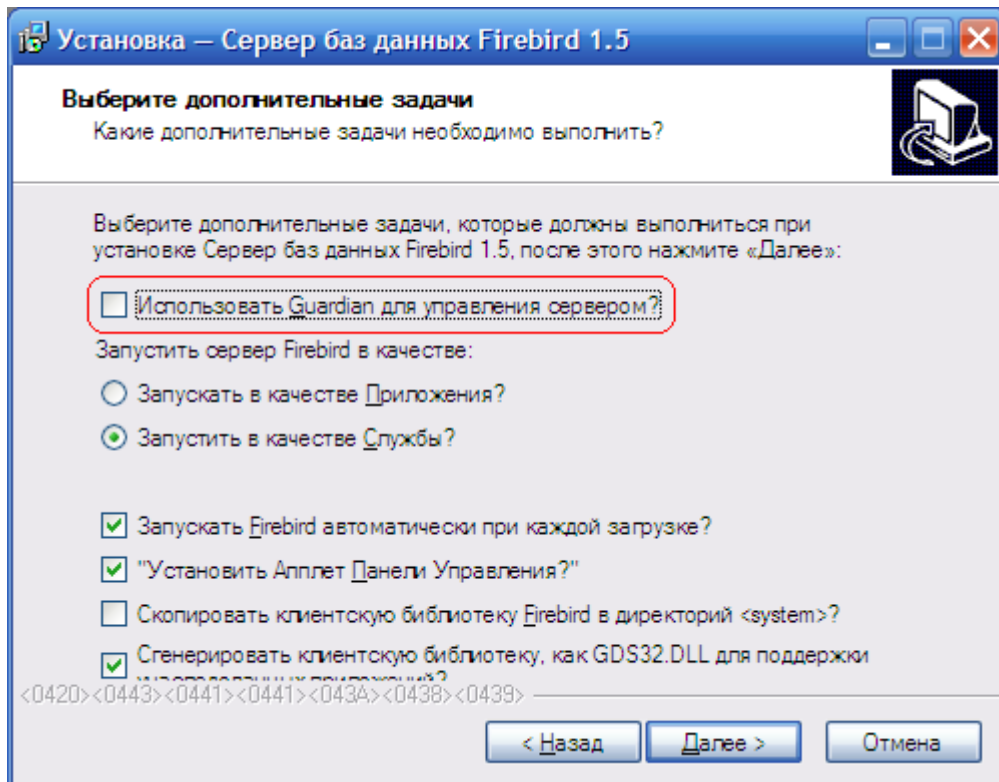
Установка — Сервер баз данных Firebird 1.5

Выберите дополнительные задачи
Какие дополнительные задачи необходимо выполнить?

Выберите дополнительные задачи, которые должны выполниться при установке Сервер баз данных Firebird 1.5, после этого нажмите «Далее»:

Использовать Guardian для управления сервером?

Запустить сервер Firebird в качестве:

Запускать в качестве Приложения?

Запустить в качестве Службы?

Запускать Firebird автоматически при каждой загрузке?

"Установить Апплет Панели Управления?"

Скопировать клиентскую библиотеку Firebird в директорий <system>?

Сгенерировать клиентскую библиотеку, как GDS32.DLL для поддержки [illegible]

<0420><0443><0441><0441><043A><0438><0439>

< Назад | Далее > | Отмена